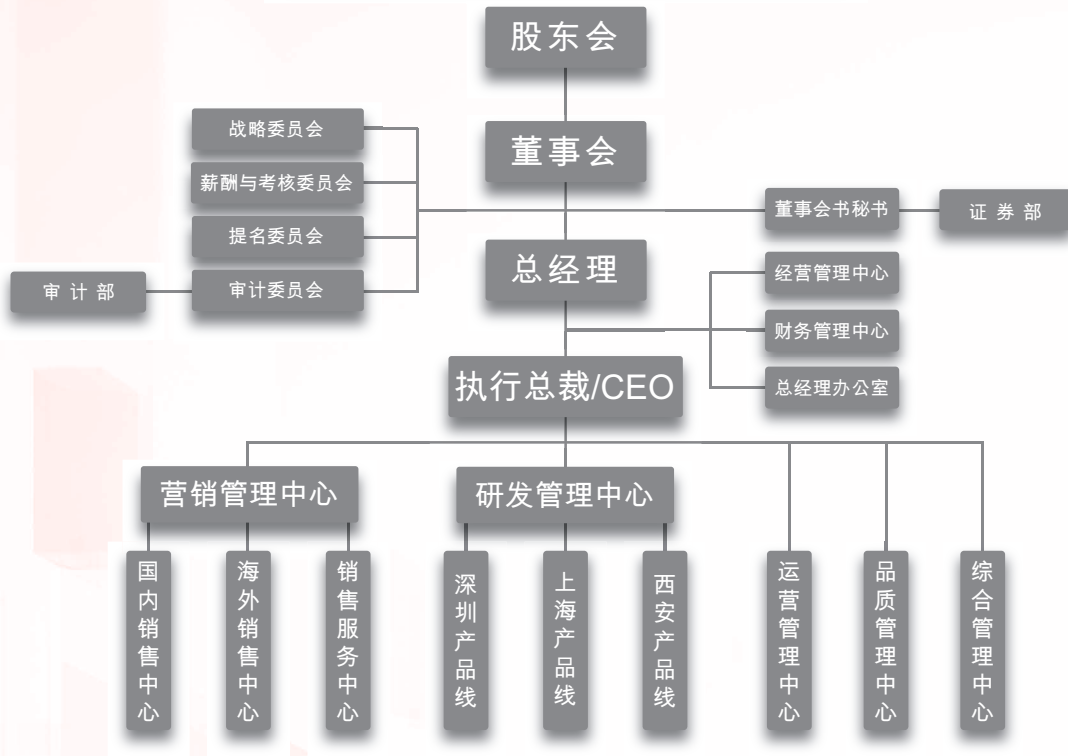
股东会

战略委员会

薪酬与考核委员会

提名委员会

审计部

审计委员会

董事会

董事会书秘书

证 券 部

总经理

经营管理中心

财务管理中心

总经理办公室

执行总裁/CEO

营销管理中心

研发管理中心

国内销售中心

海外销售中心

销售服务中心

深圳产品线

上海产品线

西安产品线

运营管理中心

品质管理中心

综合管理中心